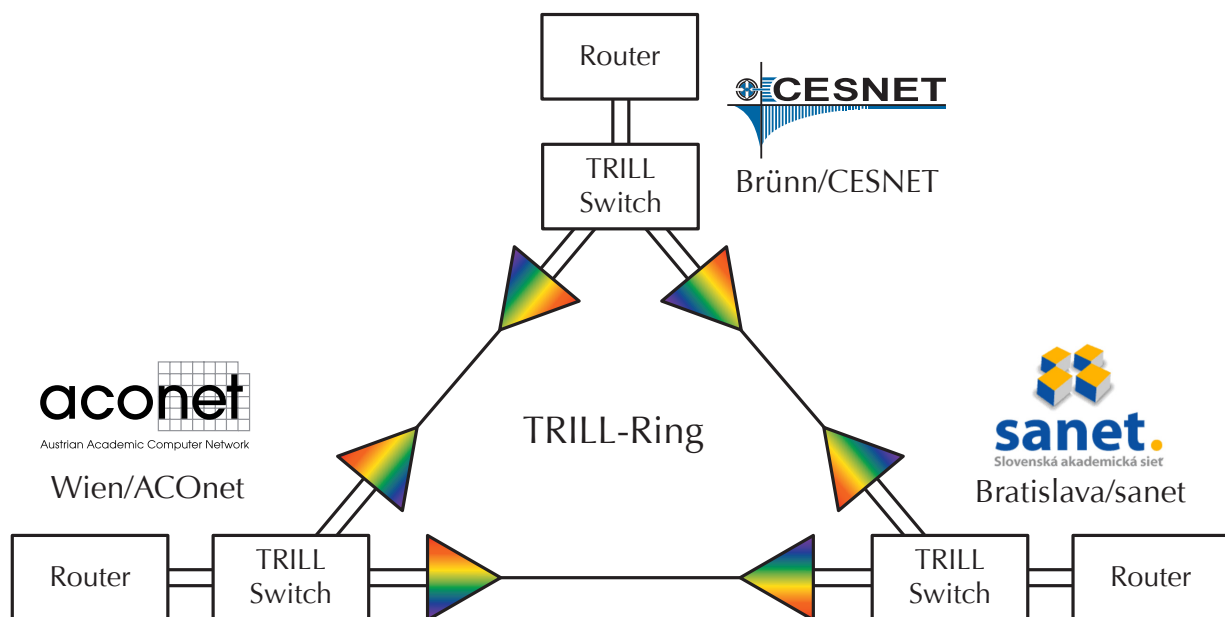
Router

TRILL Switch

CESNET

Brünn/CESNET

aconet

Austrian Academic Computer Network

Wien/ACOnet

TRILL-Ring

sanet.

Slovenská akademická sieť

Bratislava/sanet

Router

TRILL Switch

TRILL Switch

Router